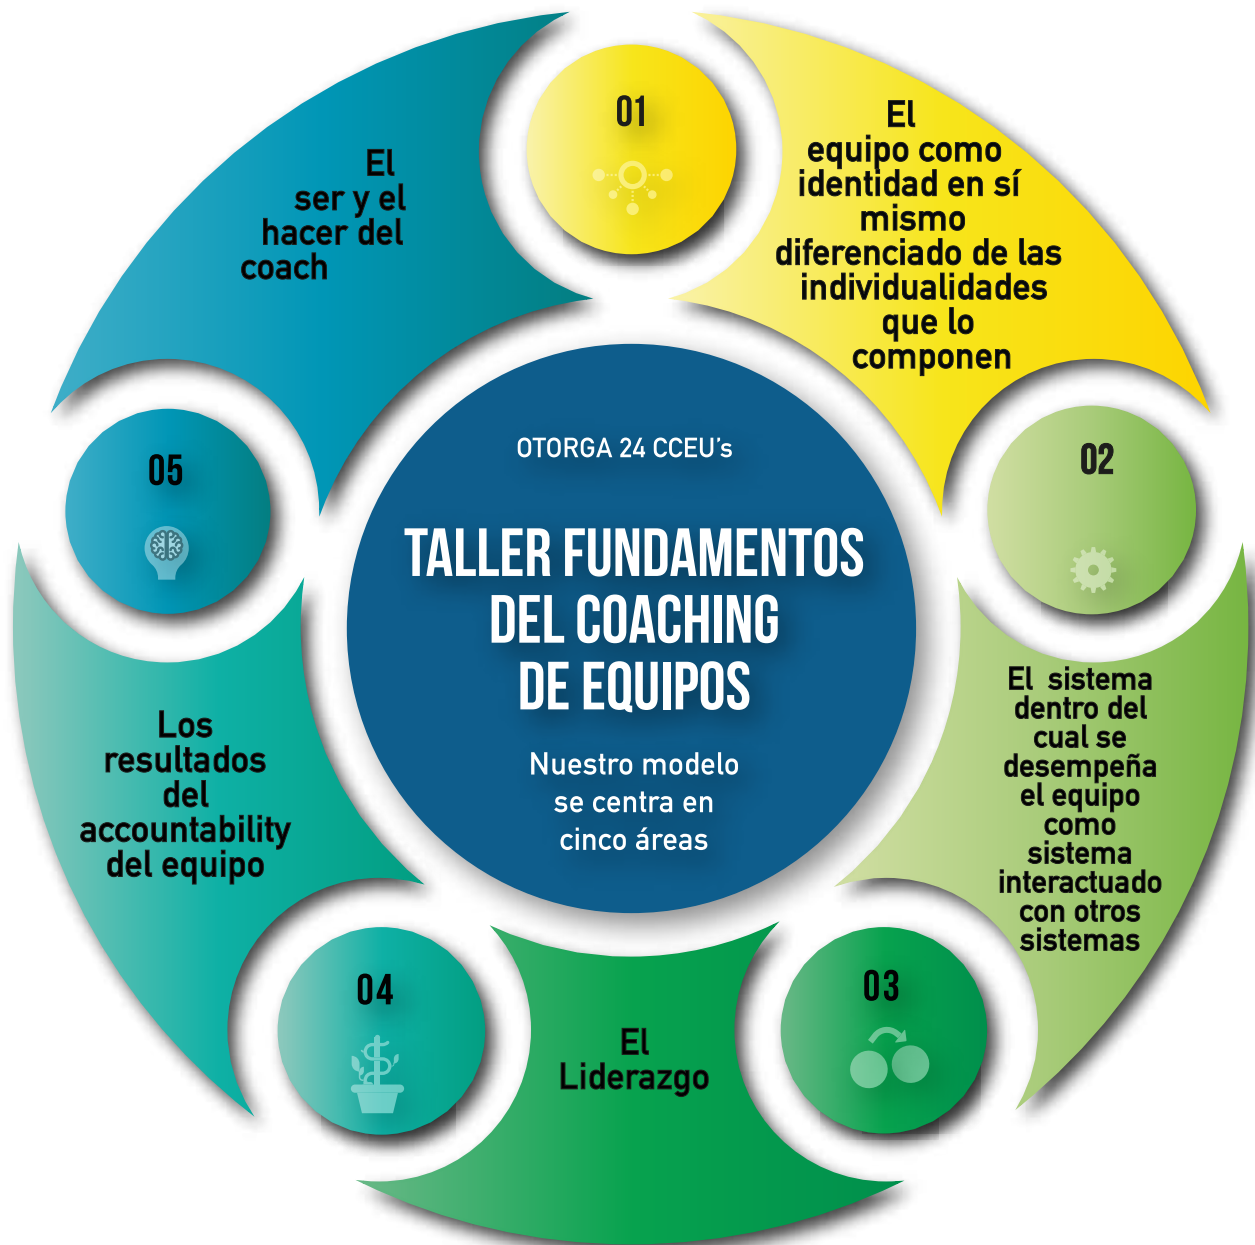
OTORGA 24 CCEU's

TALLER FUNDAMENTOS DEL COACHING DE EQUIPOS

Nuestro modelo se centra en cinco áreas

01

El equipo como identidad en sí mismo diferenciado de las individualidades que lo componen

02

El sistema dentro del cual se desempeña el equipo como sistema interactuado con otros sistemas

03

El Liderazgo

04

Los resultados del accountability del equipo

05

El ser y el hacer del coach